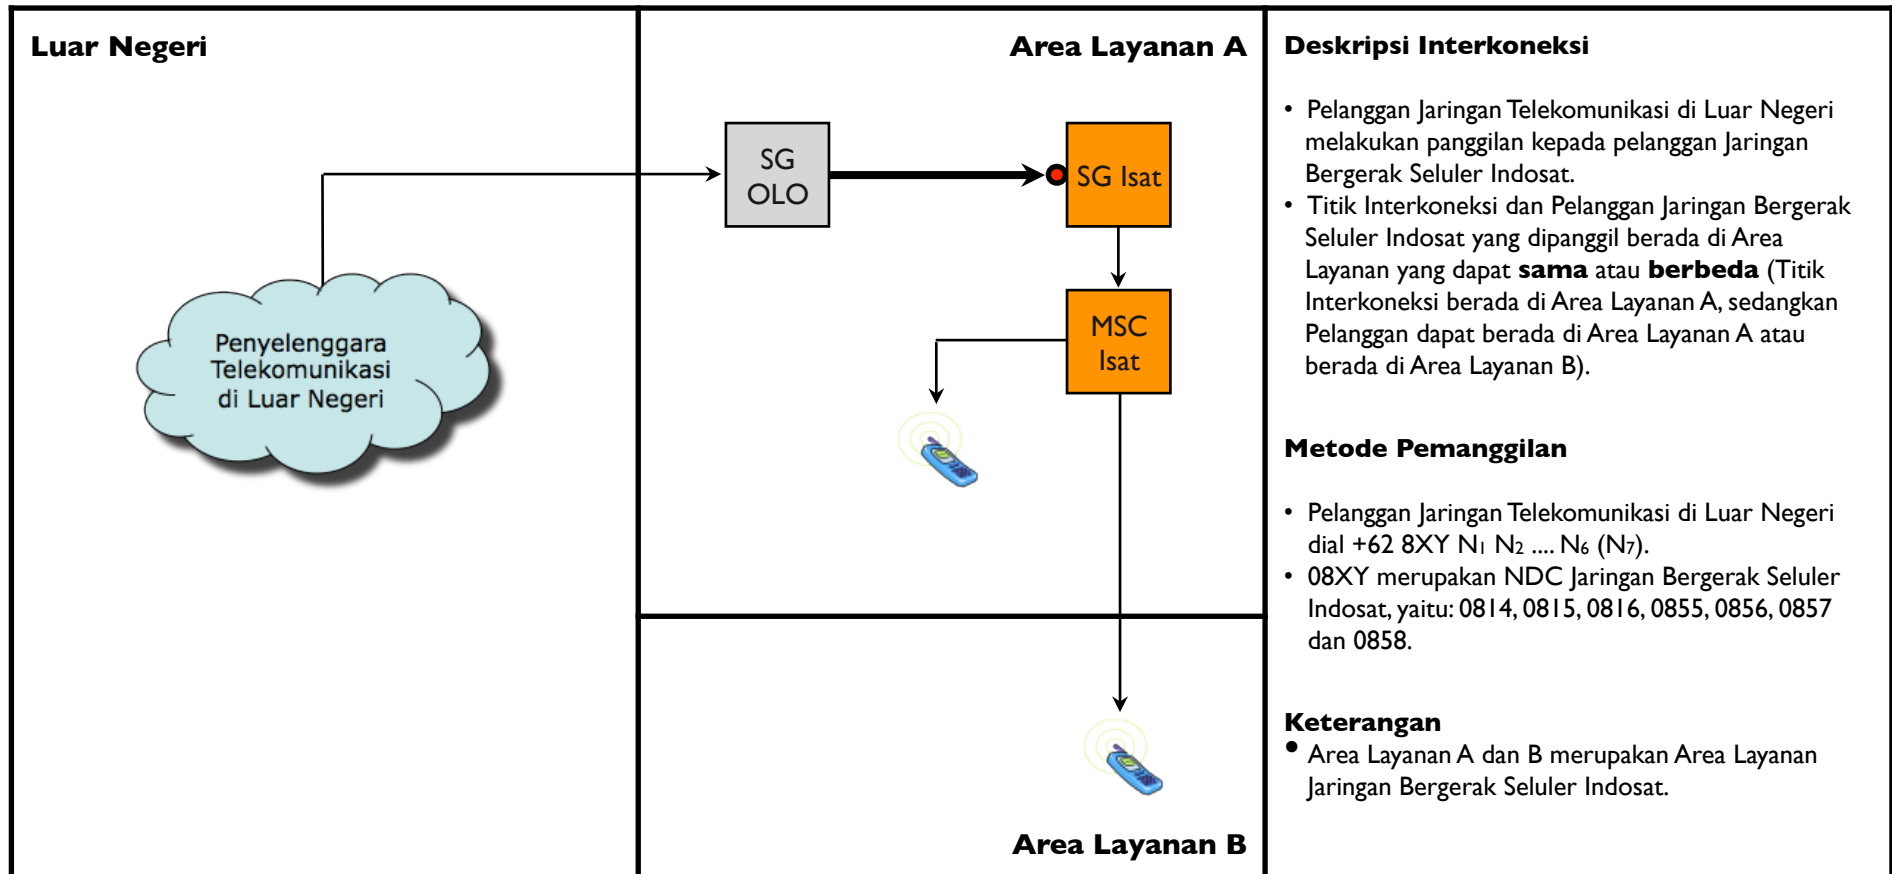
Luar Negeri

Penyelenggara Telekomunikasi di Luar Negeri

Area Layanan A

SG OLO

SG Isat

MSC Isat

Area Layanan B

Deskripsi Interkoneksi

• Pelanggan Jaringan Telekomunikasi di Luar Negeri melakukan panggilan kepada pelanggan Jaringan Bergerak Seluler Indosat.
• Titik Interkoneksi dan Pelanggan Jaringan Bergerak Seluler Indosat yang dipanggil berada di Area Layanan yang dapat **sama** atau **berbeda** (Titik Interkoneksi berada di Area Layanan A, sedangkan Pelanggan dapat berada di Area Layanan A atau berada di Area Layanan B).

Metode Pemanggilan

• Pelanggan Jaringan Telekomunikasi di Luar Negeri dial +62 8XY $N_1$ $N_2$ .... $N_6$ ($N_7$).
• 08XY merupakan NDC Jaringan Bergerak Seluler Indosat, yaitu: 0814, 0815, 0816, 0855, 0856, 0857 dan 0858.

Keterangan

• Area Layanan A dan B merupakan Area Layanan Jaringan Bergerak Seluler Indosat.